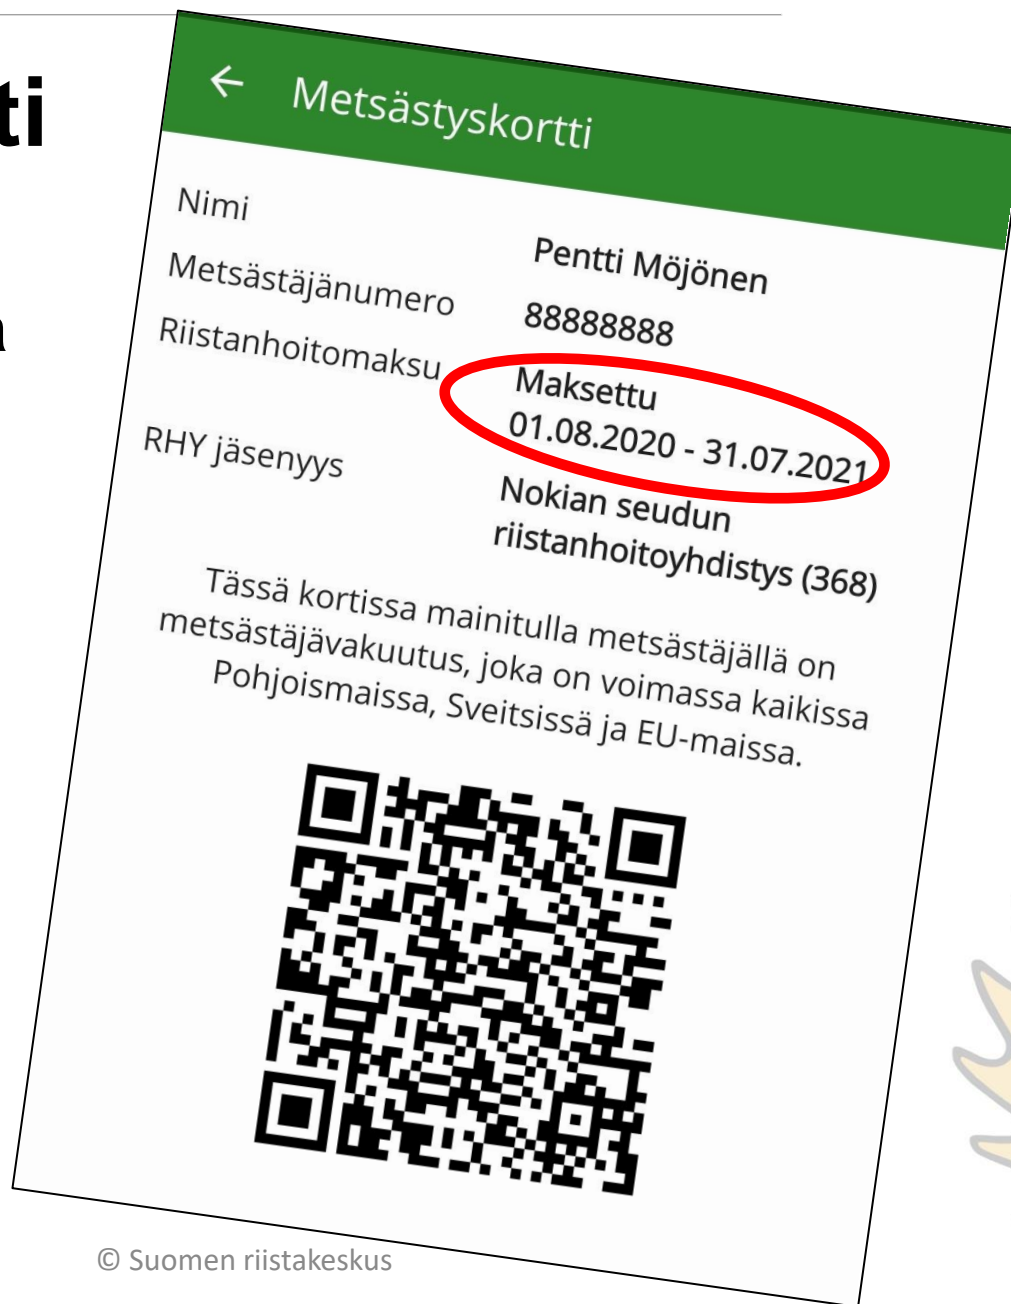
ti

n

Metsästyskortti

| | |
|---|---|
| Nimi | Pentti Möjönen |
| Metsästäjänumero | 88888888 |
| Riistanhoitomaksu | Maksettu 01.08.2020 - 31.07.2021 |
| RHY jäsenyys | Nokian seudun riistanhoitoyhdistys (368) |

Tässä kortissa mainitulla metsästäjällä on metsästäjävakuutus, joka on voimassa kaikissa Pohjoismaissa, Sveitsissä ja EU-maissa.

© Suomen riistakeskus